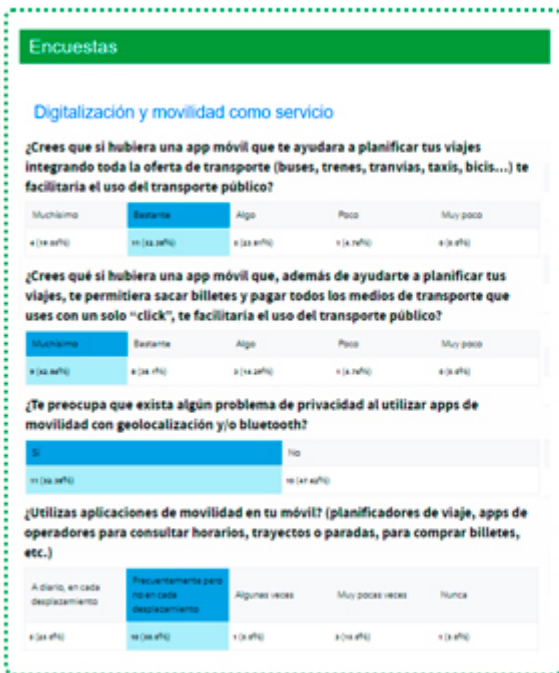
Encuestas

Digitalización y movilidad como servicio

¿Crees que si hubiera una app móvil que te ayudara a planificar tus viajes integrando toda la oferta de transporte (buses, trenes, tranvias, taxis, bicis....) te facilitaría el uso del transporte público?

| Muchísimo | Bastante | Algo | Poco | Muy poco |
|---|---|---|---|---|
| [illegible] | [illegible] | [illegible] | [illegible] | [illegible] |

¿Crees qué si hubiera una app móvil que, además de ayudarte a planificar tus viajes, te permitiera sacar billetes y pagar todos los medios de transporte que uses con un solo "click", te facilitaría el uso del transporte público?

| Muchísimo | Bastante | Algo | Poco | Muy poco |
|---|---|---|---|---|
| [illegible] | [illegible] | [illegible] | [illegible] | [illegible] |

¿Te preocupa que exista algún problema de privacidad al utilizar apps de movilidad con geolocalización y/o bluetooth?

| Sí | No |
|---|---|
| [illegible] | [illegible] |

¿Utilizas aplicaciones de movilidad en tu móvil? (planificadores de viaje, apps de operadores para consultar horarios, trayectos o paradas, para comprar billetes, etc.)

| A diario, en cada desplazamiento | Frecuentemente pero no en cada desplazamiento | Algunas veces | Muy pocas veces | Nunca |
|---|---|---|---|---|
| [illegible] | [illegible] | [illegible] | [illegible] | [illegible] |